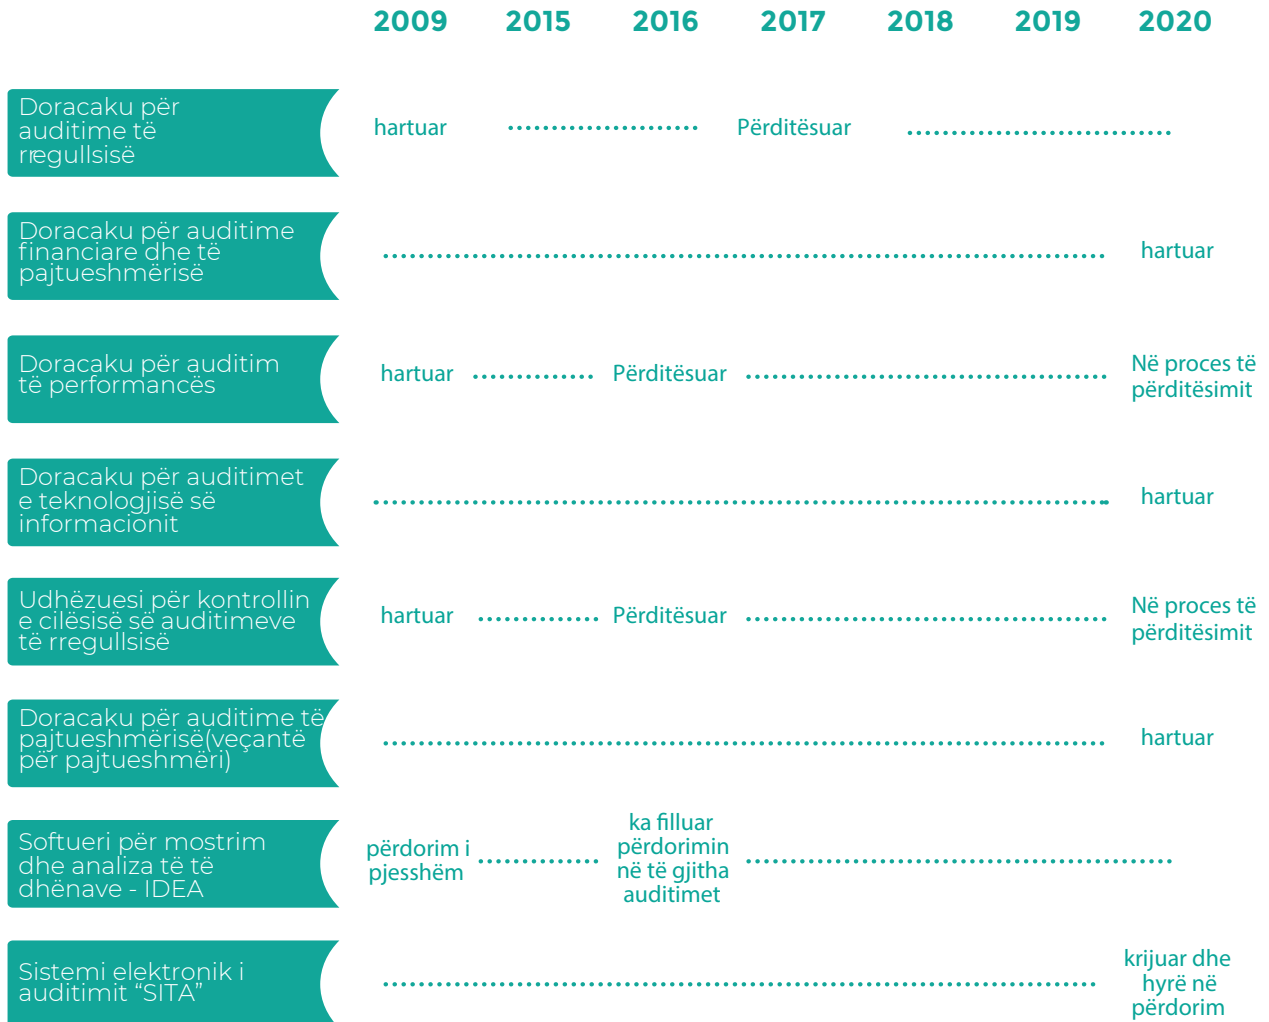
| | 2009 | 2015 | 2016 | 2017 | 2018 | 2019 | 2020 |
|---|---|---|---|---|---|---|---|
| Doracaku për auditime të rregullsisë | hartuar | | | Përditësuar | | | |
| Doracaku për auditime financiare dhe të pajtueshmërisë | | | | | | | hartuar |
| Doracaku për auditim të performancës | hartuar | | Përditësuar | | | | Në proces të përditësimit |
| Doracaku për auditimet e teknologjisë së informacionit | | | | | | | hartuar |
| Udhëzuesi për kontrollin e cilësisë së auditimeve të rregullsisë | hartuar | | Përditësuar | | | | Në proces të përditësimit |
| Doracaku për auditime të pajtueshmërisë(veçantë për pajtueshmëri) | | | | | | | hartuar |
| Softueri për mostrim dhe analiza të të dhënave - IDEA | përdorim i pjesshëm | | ka filluar përdorimin në të gjitha auditimet | | | | |
| Sistemi elektronik i auditimit "SITA" | | | | | | | krijuar dhe hyrë në përdorim |